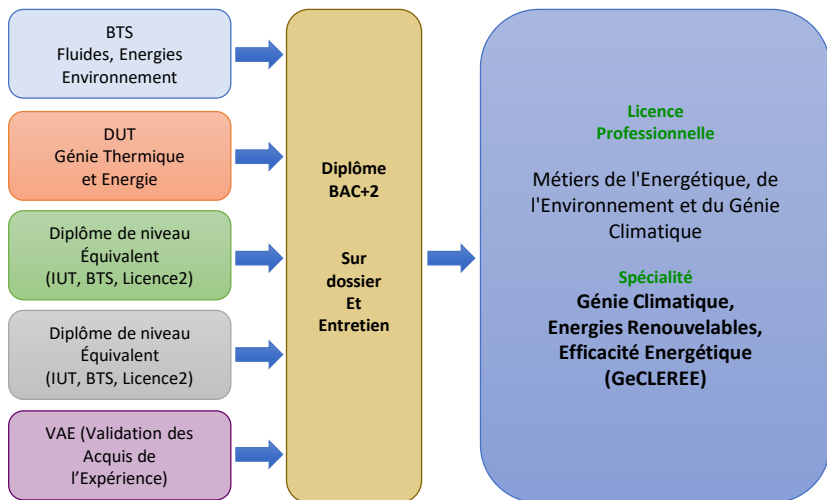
BTS
Fluides, Energies
Environnement

DUT
Génie Thermique
et Energie

Diplôme de niveau
Équivalent
(IUT, BTS, Licence2)

Diplôme de niveau
Équivalent
(IUT, BTS, Licence2)

VAE (Validation des
Acquis de
l'Expérience)

Diplôme
BAC+2

Sur
dossier
Et
Entretien

Licence
Professionnelle

Métiers de l'Energétique, de l'Environnement et du Génie Climatique

Spécialité
Génie Climatique,
Energies Renouvelables,
Efficacité Energétique
(GeCLEREE)